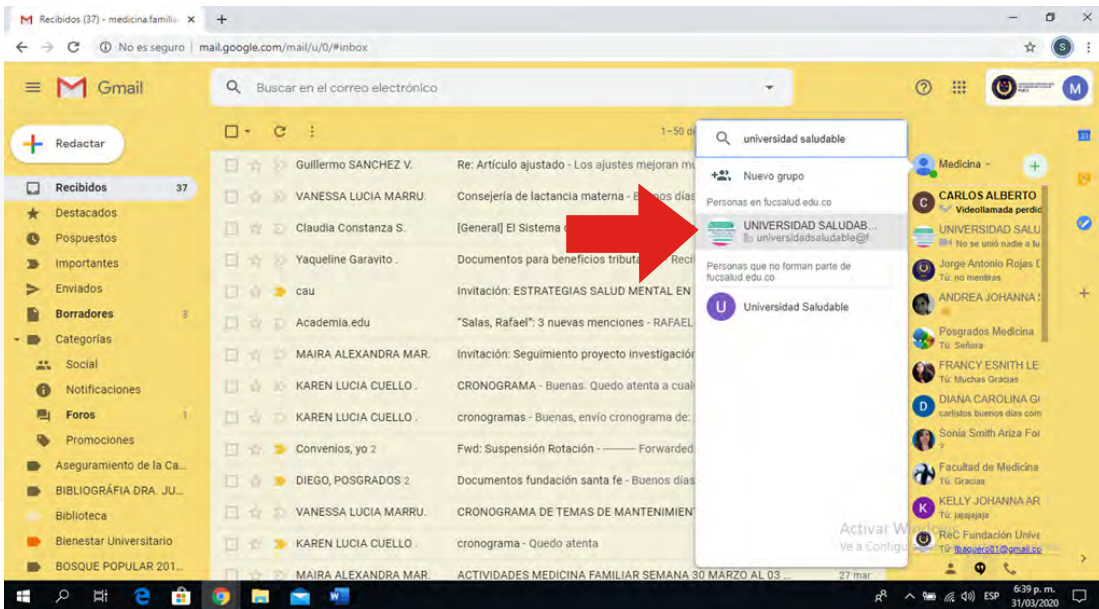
Recibidos (37) - medicina.familia ×

No es seguro | mail.google.com/mail/u/0/#inbox

Gmail

Buscar en el correo electrónico

Redactar

Recibidos 37
Destacados
Pospuestos
Importantes
Enviados
Borradores 3
Categorías
Social
Notificaciones
Foros 1
Promociones
Aseguramiento de la Ca...
BIBLIOGRÁFIA DRA. JU...
Biblioteca
Bienestar Universitario
BOSQUE POPULAR 201...

1–50 de

| | |
|---|---|
| Guillermo SANCHEZ V. | Re: Artículo ajustado - Los ajustes mejoran mu |
| VANESSA LUCIA MARRU. | Consejería de lactancia materna - Buenos días |
| Claudia Constanza S. | [General] El Sistema d |
| Yaqueline Garavito . | Documentos para beneficios tributa - Reci |
| cau | Invitación: ESTRATEGIAS SALUD MENTAL EN |
| Academia.edu | "Salas, Rafael": 3 nuevas menciones - RAFAEL |
| MAIRA ALEXANDRA MAR. | Invitación: Seguimiento proyecto investigación |
| KAREN LUCIA CUELLO . | CRONOGRAMA - Buenas. Quedo atenta a cual |
| KAREN LUCIA CUELLO . | cronogramas - Buenas, envío cronograma de: |
| Convenios, yo 2 | Fwd: Suspensión Rotación - ——— Forwarded |
| DIEGO, POSGRADOS 2 | Documentos fundación santa fe - Buenos días |
| VANESSA LUCIA MARRU. | CRONOGRAMA DE TEMAS DE MANTENIMIENT |
| KAREN LUCIA CUELLO . | cronograma - Quedo atenta |
| MAIRA ALEXANDRA MAR. | ACTIVIDADES MEDICINA FAMILIAR SEMANA 30 MARZO AL 03 ... 27 mar |

universidad saludable
Nuevo grupo
Personas en fucsalud.edu.co
UNIVERSIDAD SALUDAB...
universidadsaludable@f
Personas que no forman parte de fucsalud.edu.co
Universidad Saludable

Medicina
CARLOS ALBERTO
Videollamada perdid
UNIVERSIDAD SALU
No se unió nadie a tu
Jorge Antonio Rojas
Tú: no mentiras
ANDREA JOHANNA
Posgrados Medicina
Tú: Señora
FRANCY ESNITH LE
Tú: Muchas Gracias
DIANA CAROLINA G
cartistos buenos días com
Sonia Smith Ariza For
?
Facultad de Medicina
Tú: Gracias
KELLY JOHANNA AR
Tú: jajajajaja
ReC Fundación Unive
Tú: fbaquero81@gmail.co

Activar Windows
Ve a Configu

ESP 6:39 p. m. 31/03/2020